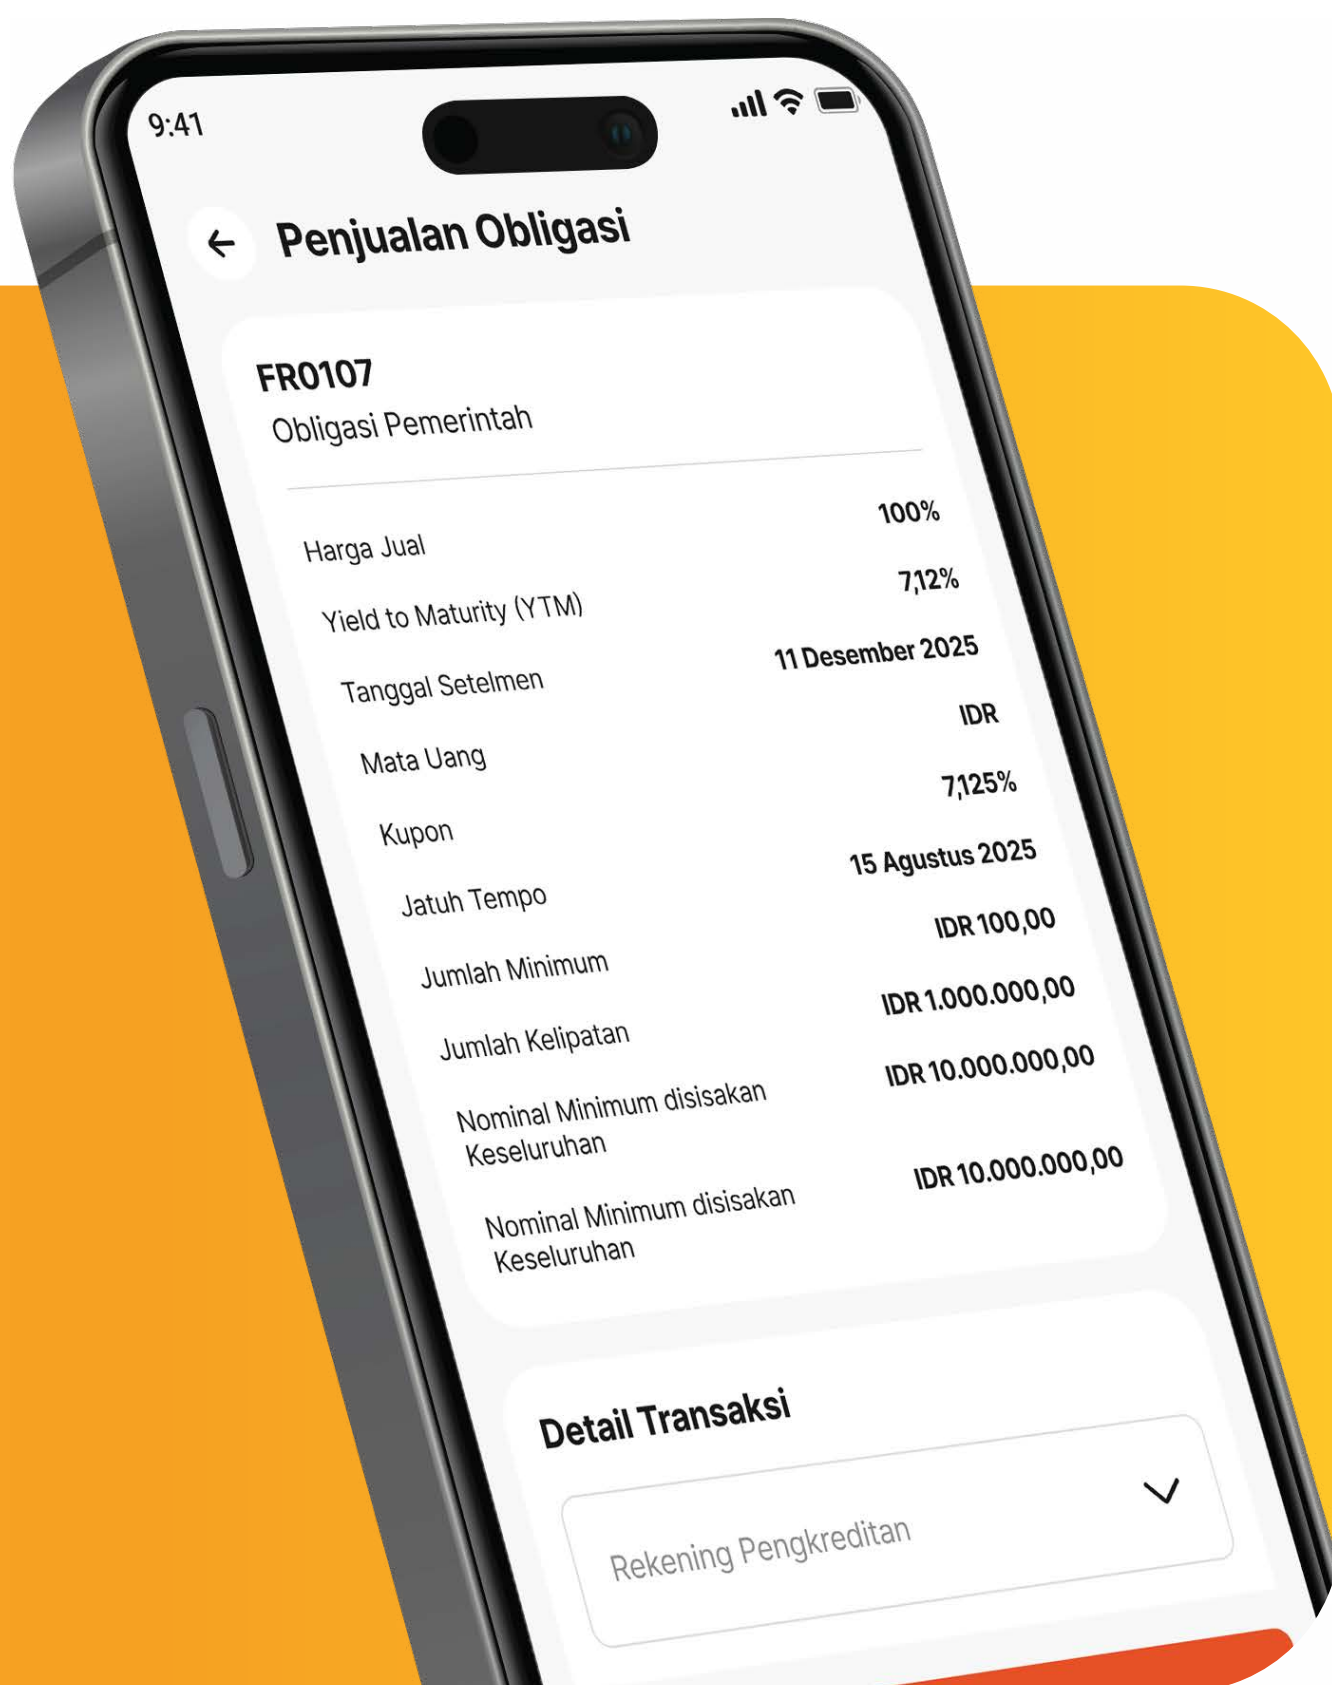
9:41

Penjualan Obligasi

FR0107
Obligasi Pemerintah

| | |
|---|---|
| Harga Jual | 100% |
| Yield to Maturity (YTM) | 7,12% |
| Tanggal Setelmen | 11 Desember 2025 |
| Mata Uang | IDR |
| Kupon | 7,125% |
| Jatuh Tempo | 15 Agustus 2025 |
| Jumlah Minimum | IDR 100,00 |
| Jumlah Kelipatan | IDR 1.000.000,00 |
| Nominal Minimum disisakan Keseluruhan | IDR 10.000.000,00 |
| Nominal Minimum disisakan Keseluruhan | IDR 10.000.000,00 |

Detail Transaksi

Rekening Pengkreditan